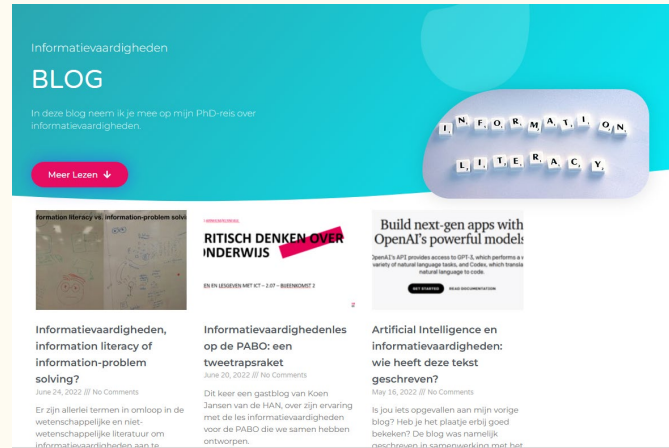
Informatievaardigheden

BLOG

In deze blog neem ik je mee op mijn PhD-reis over informatievaardigheden.

Meer Lezen

I N F O R M A T I O N

L I T E R A C Y

information literacy vs. information-problem solvi

RITISCH DENKEN OVER NDERWIJS

EN EN LESGEVEN MET ICT – 2.07 – BIJEENKOMST 2

Build next-gen apps with OpenAI's powerful models

OpenAI's API provides access to GPT-3, which performs a variety of natural language tasks, and Codex, which translates natural language to code.

GET STARTED   READ DOCUMENTATION

Informatievaardigheden, information literacy of information-problem solving?

June 24, 2022 /// No Comments

Er zijn allerlei termen in omloop in de wetenschappelijke en niet-wetenschappelijke literatuur om informatievaardigheden aan te

Informatievaardighedenles op de PABO: een tweetrapsraket

June 20, 2022 /// No Comments

Dit keer een gastblog van Koen Jansen van de HAN, over zijn ervaring met de les informatievaardigheden voor de PABO die we samen hebben ontworpen.

Artificial Intelligence en informatievaardigheden: wie heeft deze tekst geschreven?

May 16, 2022 /// No Comments

Is jou iets opgevallen aan mijn vorige blog? Heb je het plaatje erbij goed bekeken? De blog was namelijk geschreven in samenwerking met het